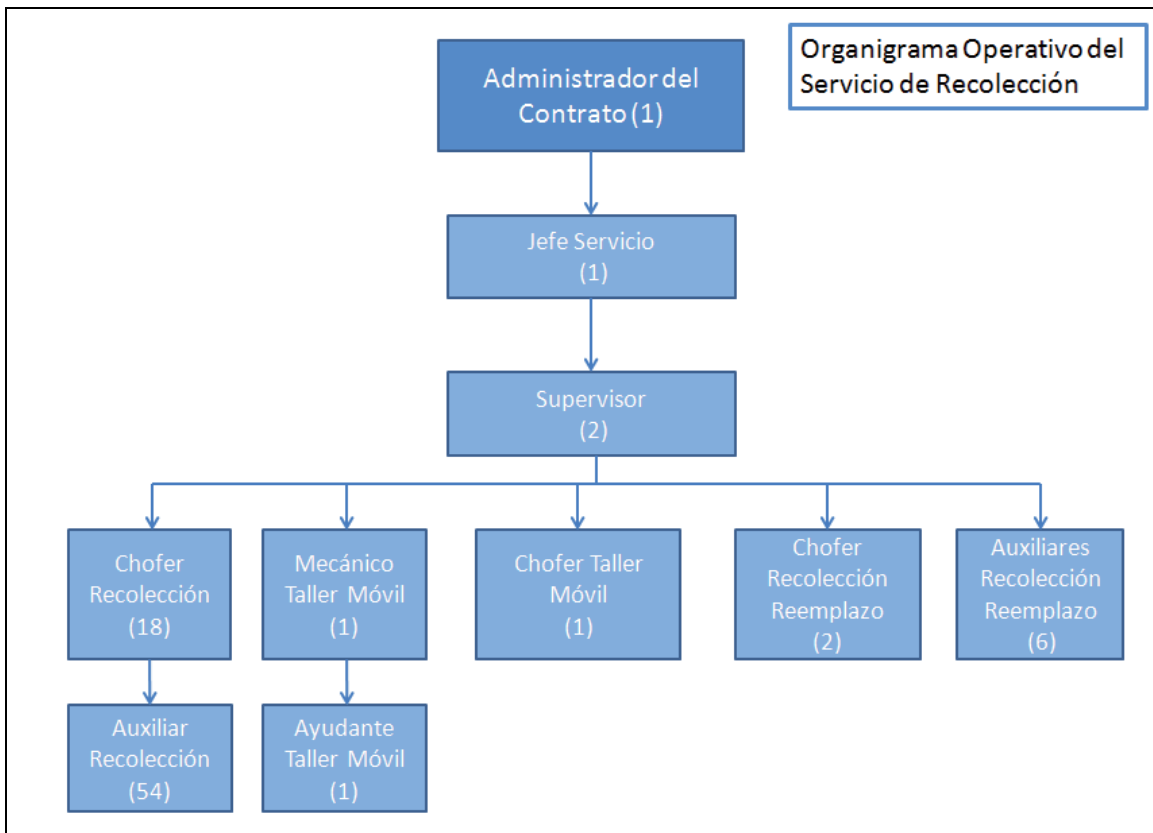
Organigrama Operativo del Servicio de Recolección

Administrador del Contrato (1)

Jefe Servicio (1)

Supervisor (2)

Chofer Recolección (18)

Mecánico Taller Móvil (1)

Chofer Taller Móvil (1)

Chofer Recolección Reemplazo (2)

Auxiliares Recolección Reemplazo (6)

Auxiliar Recolección (54)

Ayudante Taller Móvil (1)